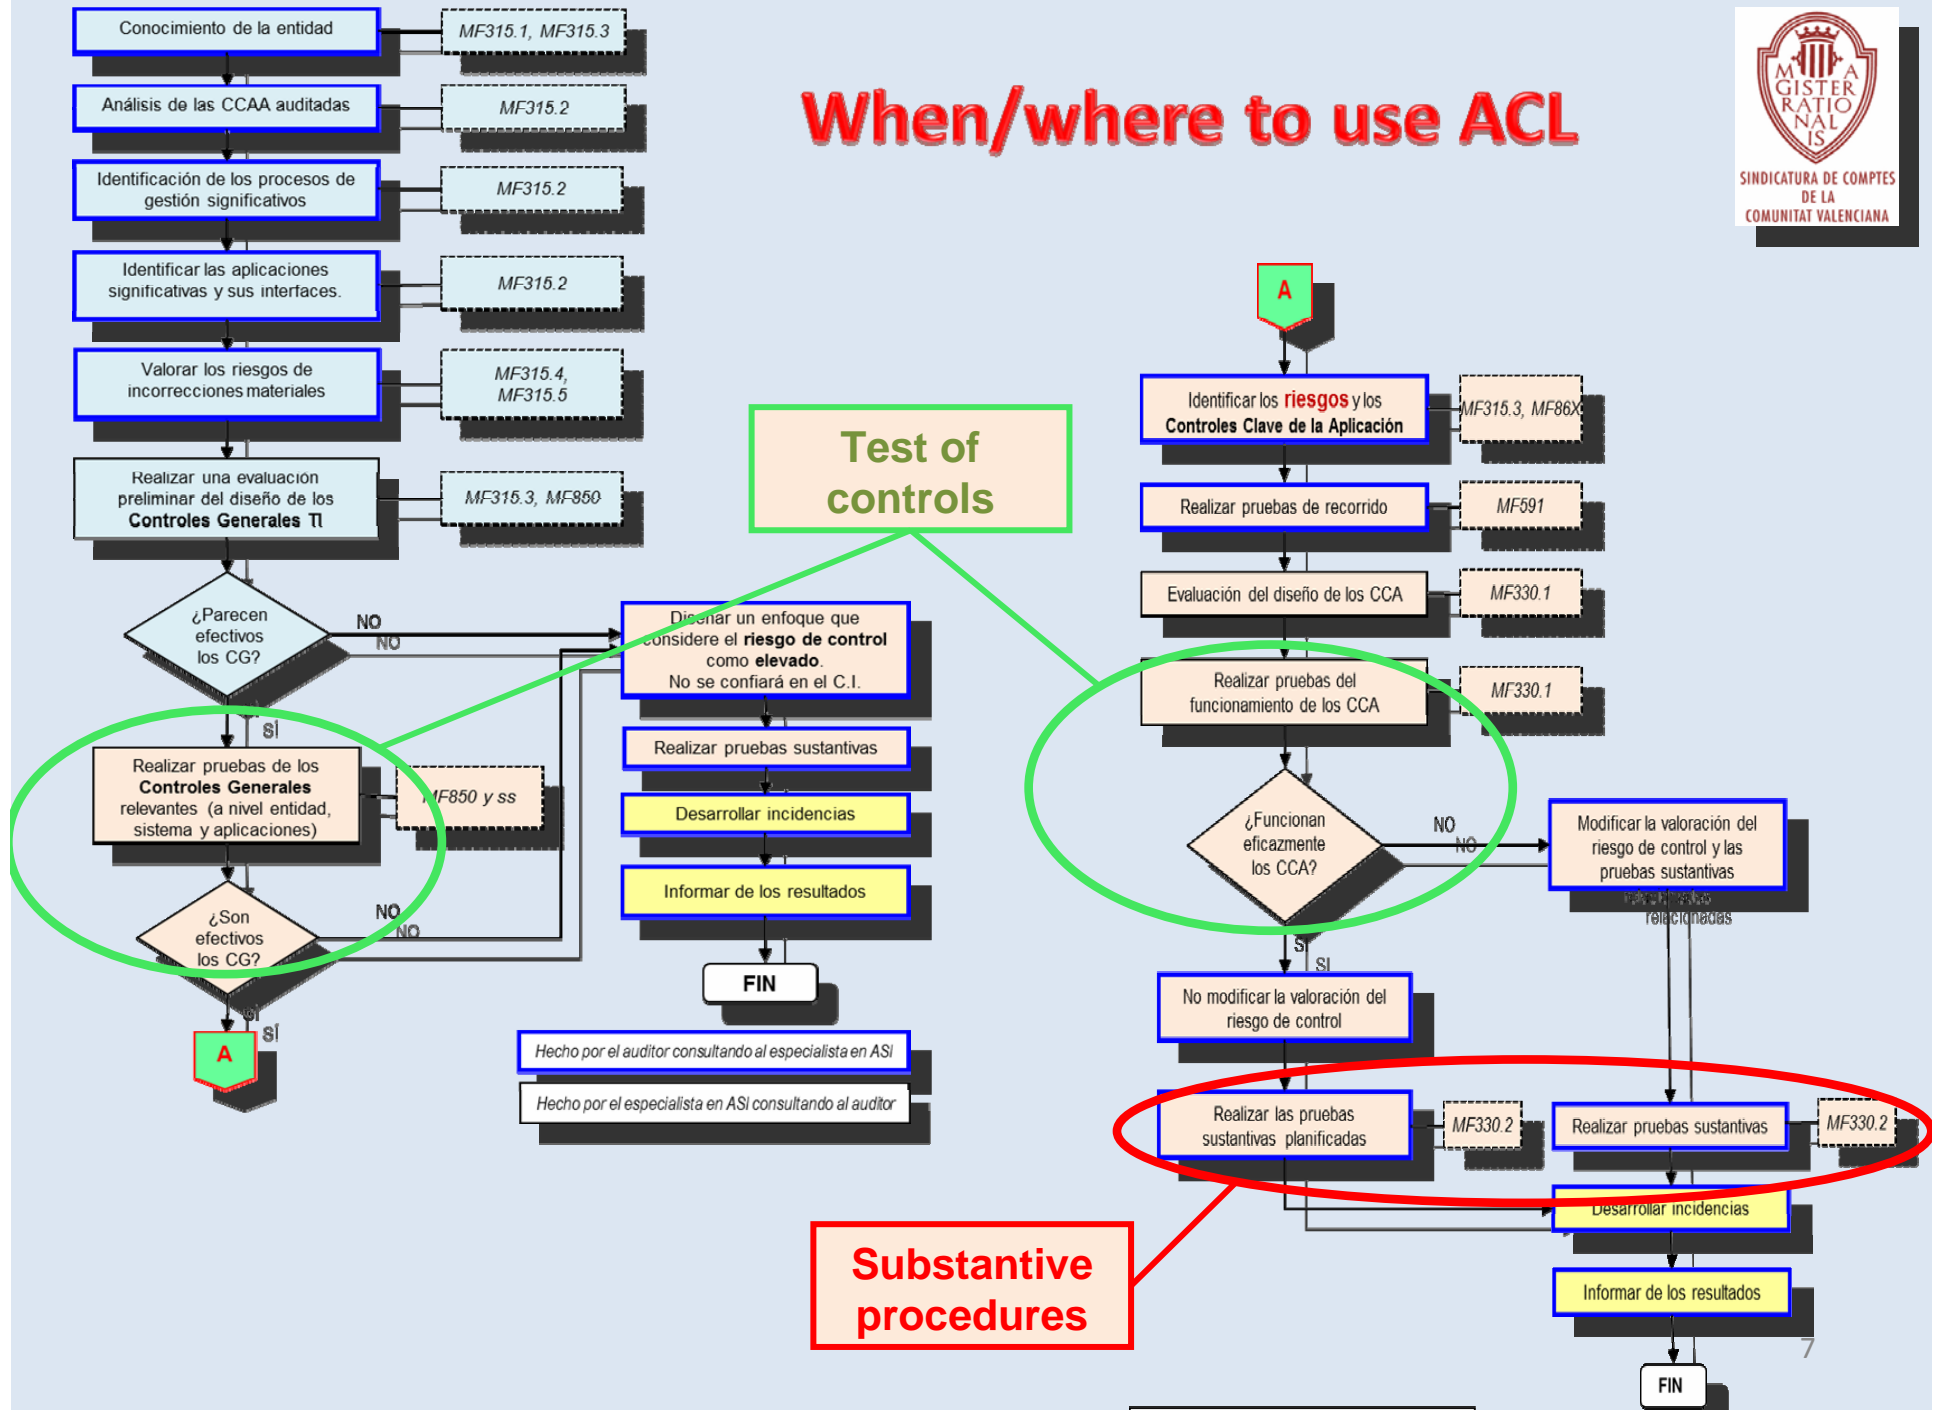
When/where to use ACL

MAGISTER RATIO NALIS
SINDICATURA DE COMPTES DE LA COMUNITAT VALENCIANA

Conocimiento de la entidad
MF315.1, MF315.3

Análisis de las CCAA auditadas
MF315.2

Identificación de los procesos de gestión significativos
MF315.2

Identificar las aplicaciones significativas y sus interfaces.
MF315.2

Valorar los riesgos de incorrecciones materiales
MF315.4, MF315.5

Realizar una evaluación preliminar del diseño de los Controles Generales TI
MF315.3, MF850

¿Parecen efectivos los CG?
NO
SI

Diseñar un enfoque que considere el riesgo de control como elevado. No se confiará en el C.I.

Realizar pruebas sustantivas

Desarrollar incidencias

Informar de los resultados

FIN

Realizar pruebas de los Controles Generales relevantes (a nivel entidad, sistema y aplicaciones)
MF850 y ss

¿Son efectivos los CG?
NO
SI

A

Hecho por el auditor consultando al especialista en ASI
Hecho por el especialista en ASI consultando al auditor

Test of controls

A

Identificar los riesgos y los Controles Clave de la Aplicación
MF315.3, MF86X

Realizar pruebas de recorrido
MF591

Evaluación del diseño de los CCA
MF330.1

Realizar pruebas del funcionamiento de los CCA
MF330.1

¿Funcionan eficazmente los CCA?
NO
SI

Modificar la valoración del riesgo de control y las pruebas sustantivas relacionadas

No modificar la valoración del riesgo de control

Realizar las pruebas sustantivas planificadas
MF330.2

Realizar pruebas sustantivas
MF330.2

Desarrollar incidencias

Informar de los resultados

FIN

Substantive procedures

7